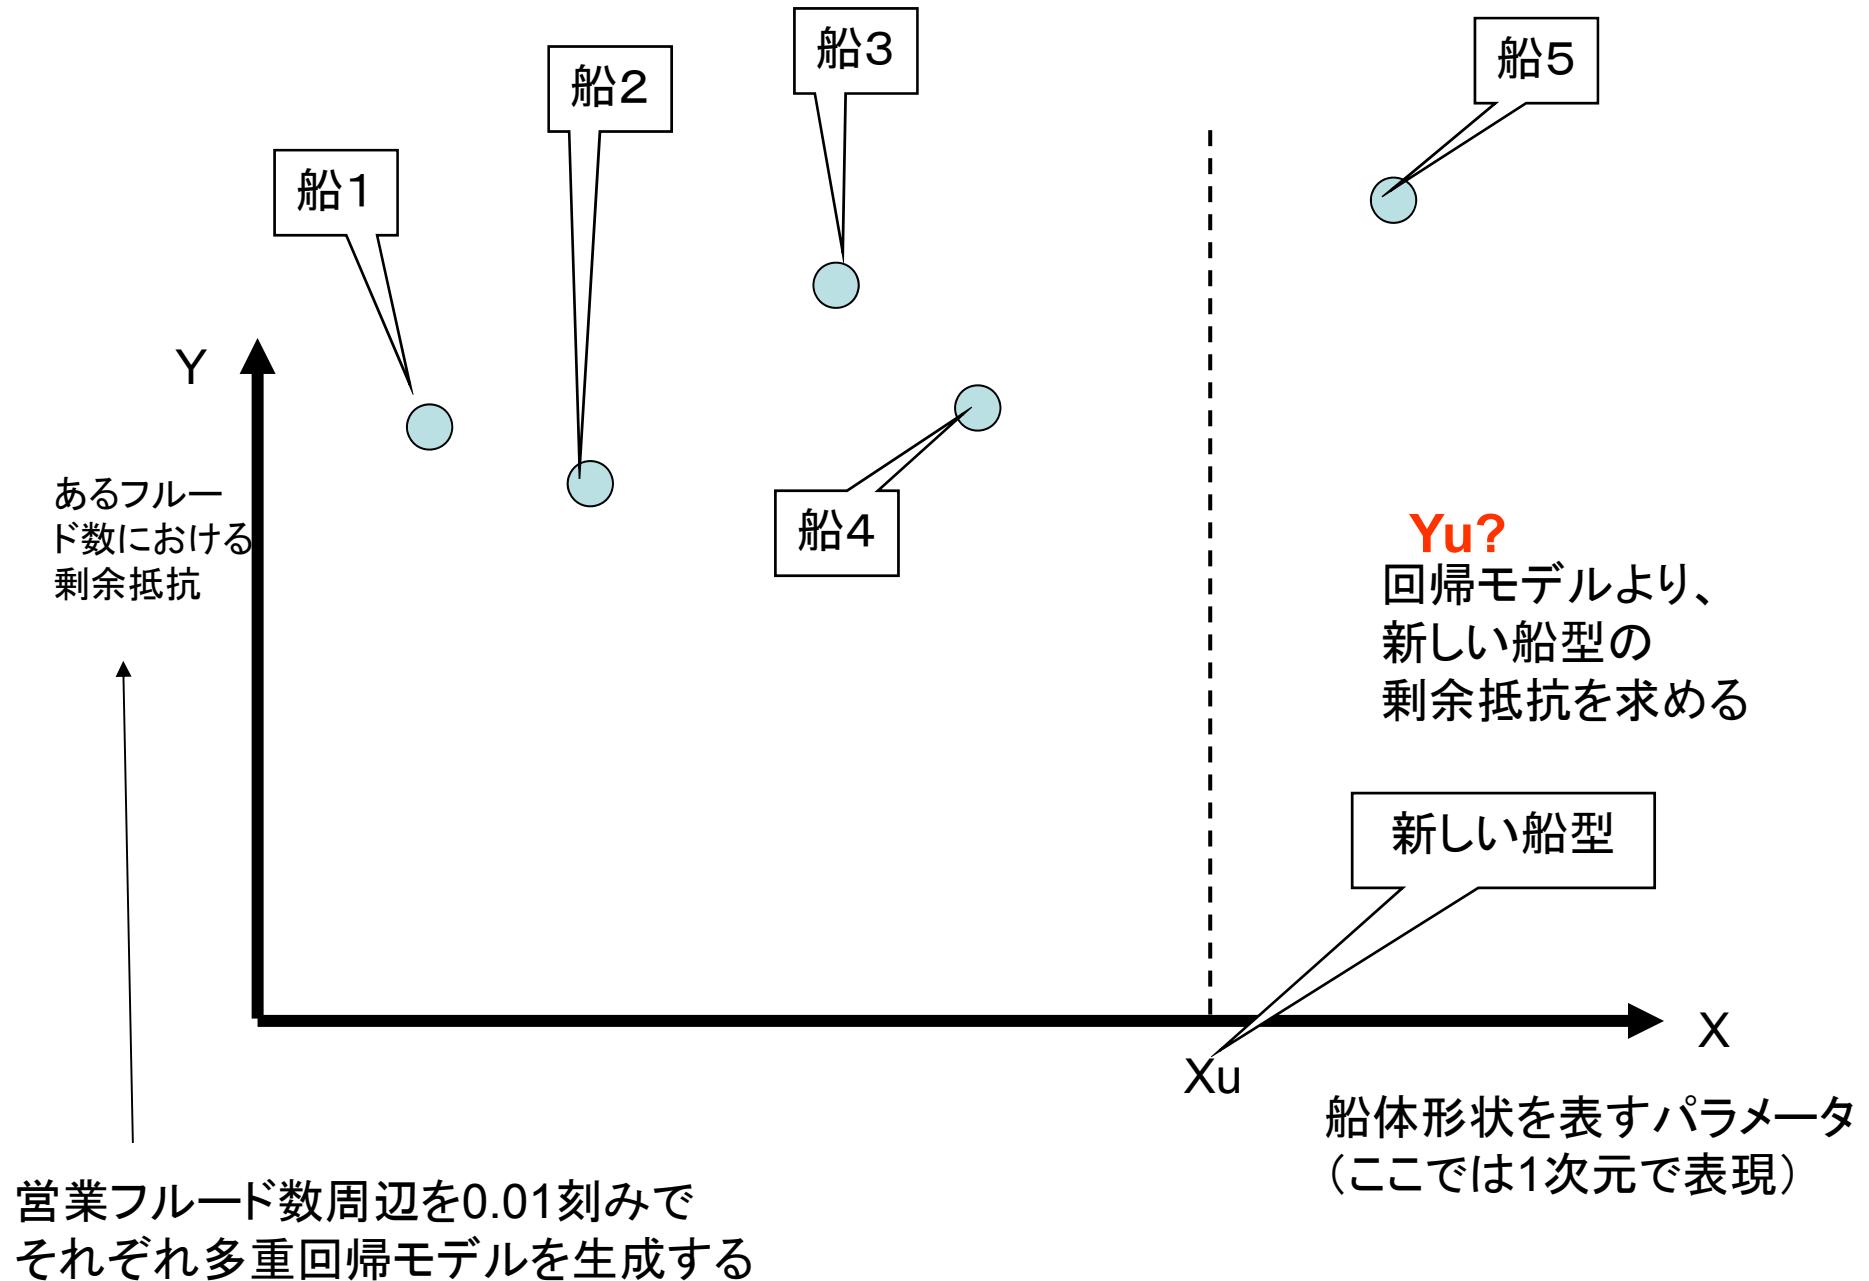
船3

船2

船5

船1

Y

あるフルード数における剰余抵抗

船4

Yu?
回帰モデルより、
新しい船型の
剰余抵抗を求める

新しい船型

X

Xu

船体形状を表すパラメータ
（ここでは1次元で表現）

営業フルード数周辺を0.01刻みで
それぞれ多重回帰モデルを生成する